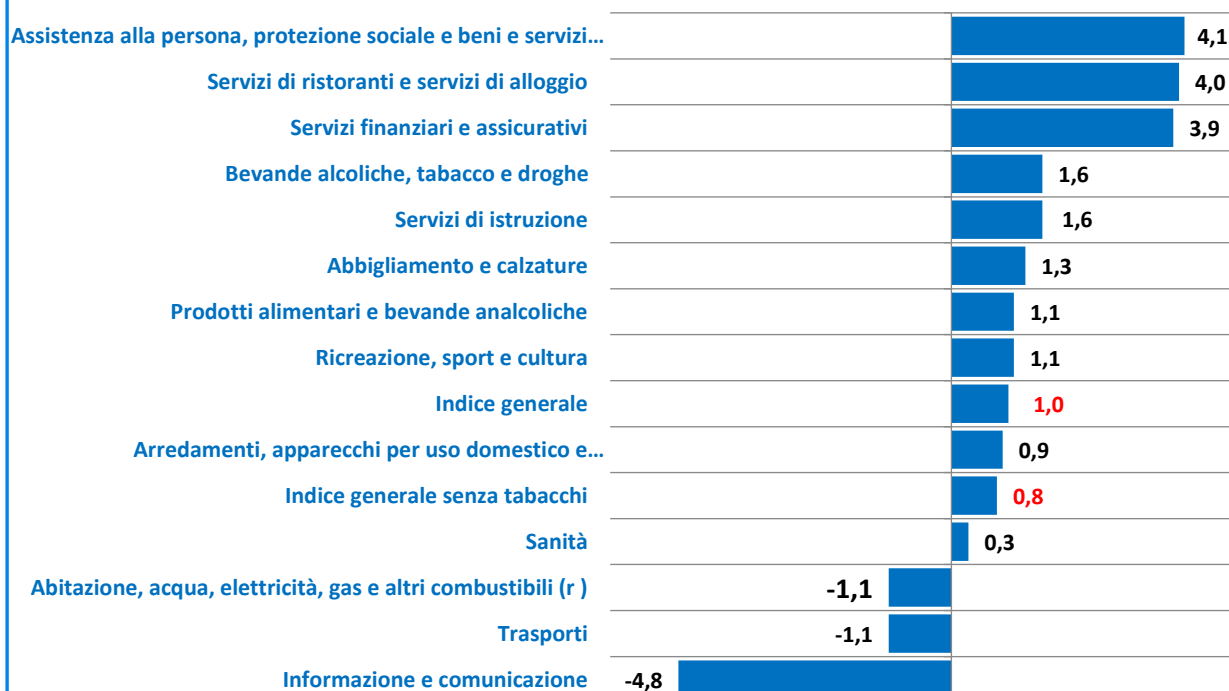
| | |
|---|---|
| Assistenza alla persona, protezione sociale e beni e servizi… | 4,1 |
| Servizi di ristoranti e servizi di alloggio | 4,0 |
| Servizi finanziari e assicurativi | 3,9 |
| Bevande alcoliche, tabacco e droghe | 1,6 |
| Servizi di istruzione | 1,6 |
| Abbigliamento e calzature | 1,3 |
| Prodotti alimentari e bevande analcoliche | 1,1 |
| Ricreazione, sport e cultura | 1,1 |
| Indice generale | 1,0 |
| Arredamenti, apparecchi per uso domestico e… | 0,9 |
| Indice generale senza tabacchi | 0,8 |
| Sanità | 0,3 |
| Abitazione, acqua, elettricità, gas e altri combustibili (r ) | -1,1 |
| Trasporti | -1,1 |
| Informazione e comunicazione | -4,8 |